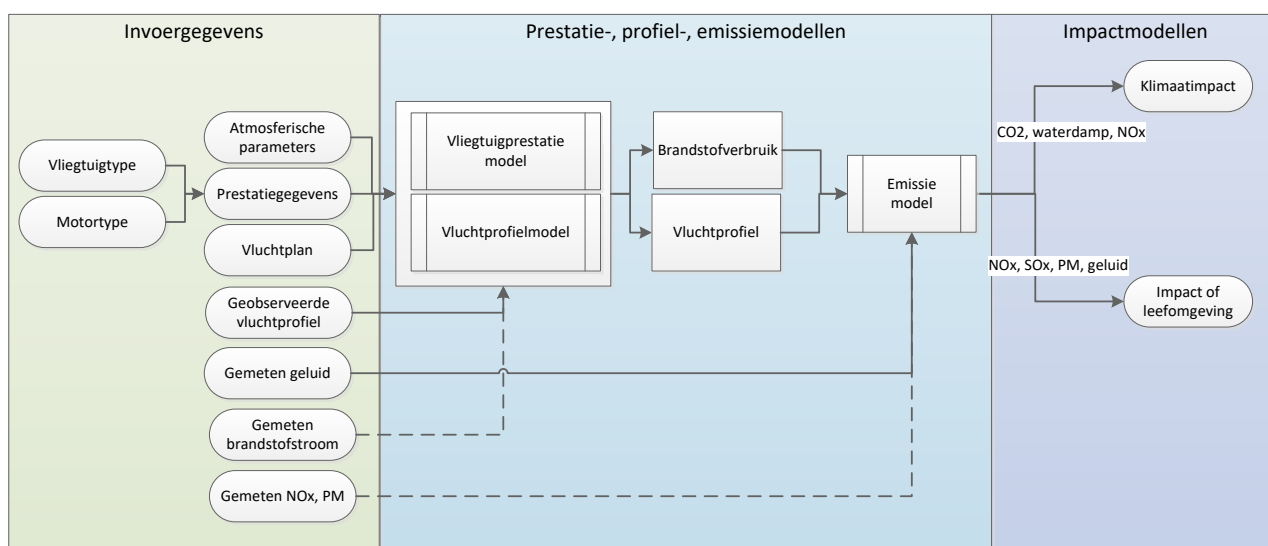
Invoergegevens

Prestatie-, profiel-, emissiemodellen

Impactmodellen

Vliegtuigtype

Motortype

Atmosferische parameters

Prestatiegegevens

Vluchtplan

Geobserveerde vluchtprofiel

Gemeten geluid

Gemeten brandstofstroom

Gemeten NOx, PM

Vliegtuigprestatie model

Vluchtprofielmodel

Brandstofverbruik

Vluchtprofiel

Emissie model

CO2, waterdamp, NOx

NOx, SOx, PM, geluid

Klimaatimpact

Impact of leefomgeving